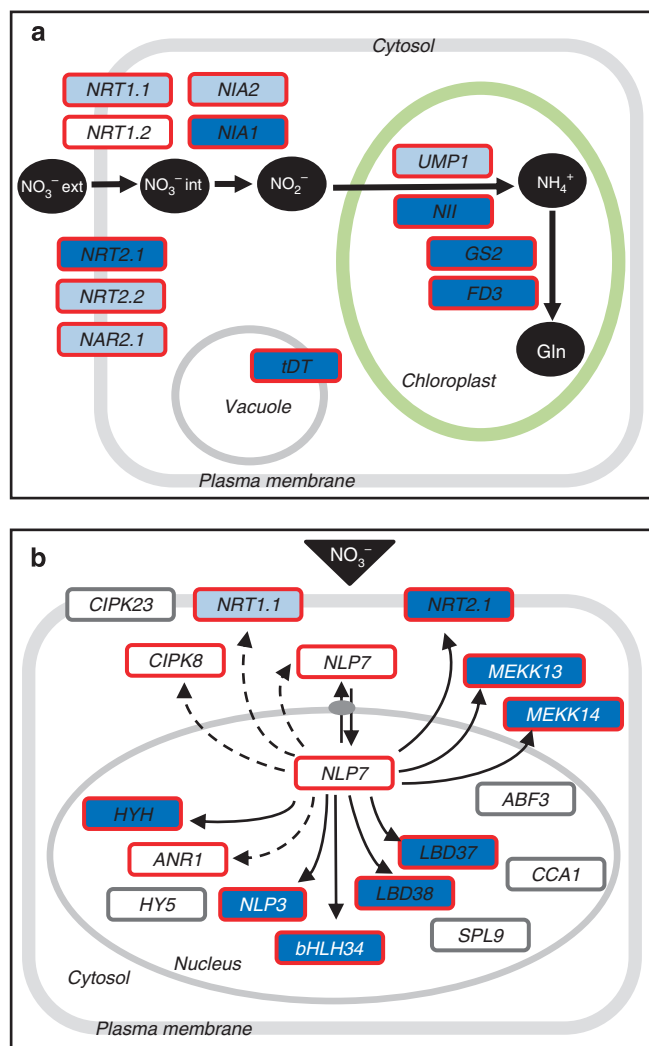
a

Cytosol

NRT1.1
NIA2
NRT1.2
NIA1

$NO_3^-$ ext
$NO_3^-$ int
$NO_2^-$
UMP1
$NH_4^+$
NII
GS2
FD3
NRT2.1
NRT2.2
NAR2.1
tDT
Gln
Vacuole
Chloroplast

Plasma membrane

b

$NO_3^-$

CIPK23
NRT1.1
NRT2.1
CIPK8
NLP7
MEKK13
MEKK14
NLP7
ABF3
HYH
LBD37
ANR1
CCA1
HY5
NLP3
LBD38
bHLH34
SPL9
Nucleus
Cytosol

Plasma membrane